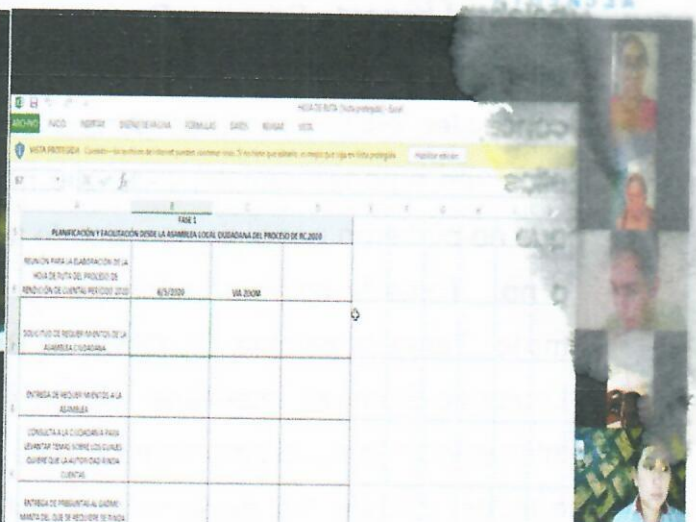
HOJA DE RUTA (Vista protegida) - Excel

ARCHIVO INICIO INSERTAR DISEÑO DE PÁGINA FÓRMULAS DATOS REVISAR VISTA

VISTA PROTEGIDA Cuidado: los archivos de Internet pueden contener virus. Si no tiene que editarlo, es mejor que siga en Vista protegida. Habilitar edición

B7

FASE 1
PLANIFICACIÓN Y FACILITACIÓN DESDE LA ASAMBLEA LOCAL CIUDADANA DEL PROCESO DE RC 2019

| REUNIÓN PARA LA ELABORACIÓN DE LA HOJA DE RUTA DEL PROCESO DE RENDICIÓN DE CUENTAS PERIODO 2019 | 6/5/2020 | VIA ZOOM | |
|---|---|---|---|
| SOLICITUD DE REQUERIMIENTOS DE LA ASAMBLEA CIUDADANA | | | |
| ENTREGA DE REQUERIMIENTOS A LA ASAMBLEA | | | |
| CONSULTA A LA CIUDADANÍA PARA LEVANTAR TEMAS SOBRE LOS CUALES QUIERE QUE LA AUTORIDAD RINDA CUENTAS | | | |
| ENTREGA DE PREGUNTAS AL GADMC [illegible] | | | |